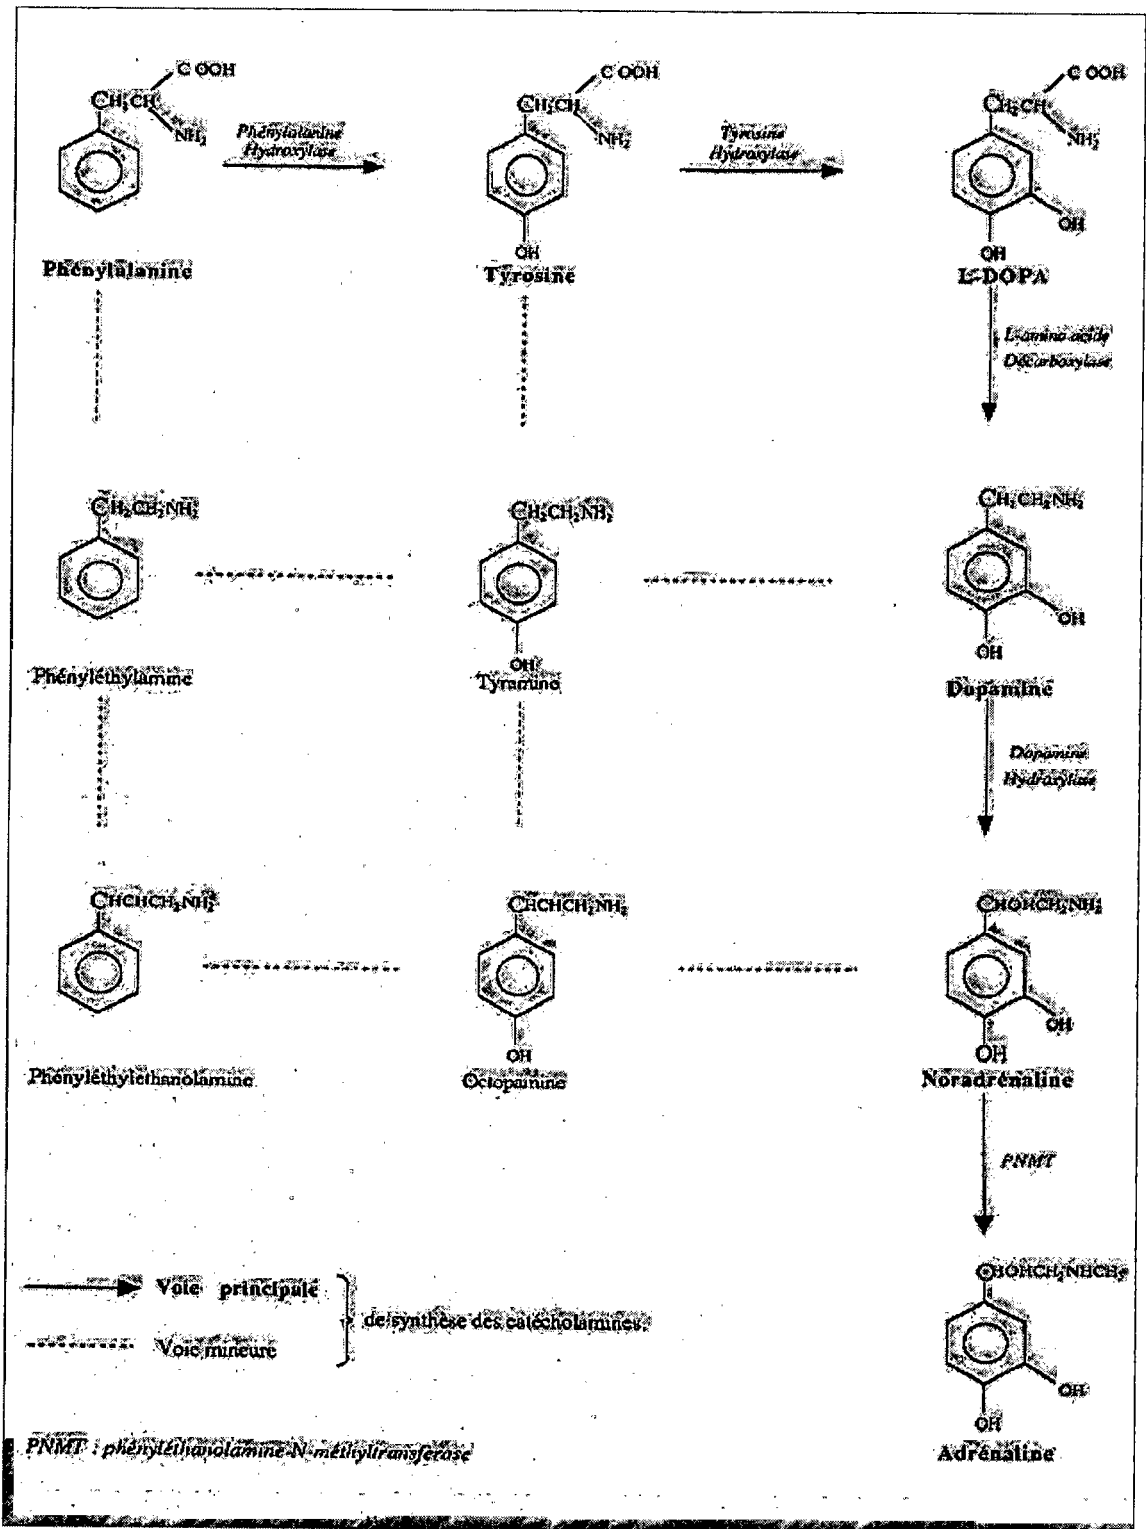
COOH
$CH_2CH$
$NH_2$
Phénylalanine Hydroxylase
COOH
$CH_2CH$
$NH_2$
OH
Tyrosine Hydroxylase
COOH
$CH_2CH$
$NH_2$
OH
OH

Phénylalanine

Tyrosine

L-DOPA

L-amino acide Décarboxylase

$CH_2CH_2NH_2$

Phényléthylamine

$CH_2CH_2NH_2$
OH
Tyramine

$CH_2CH_2NH_2$
OH
OH
Dopamine

Dopamine Hydroxylase

$CHCHCH_2NH_2$

Phényléthylethanolamine

$CHCHCH_2NH_2$
OH
Octopamine

$CHOHCH_2NH_2$
OH
OH
Noradrénaline

PNMT

$CHOHCH_2NHCH_3$
OH
OH
Adrénaline

Voie principale
Voie mineure
de synthèse des catécholamines.

PNMT : phényléthanolamine-N-méthyltransférase